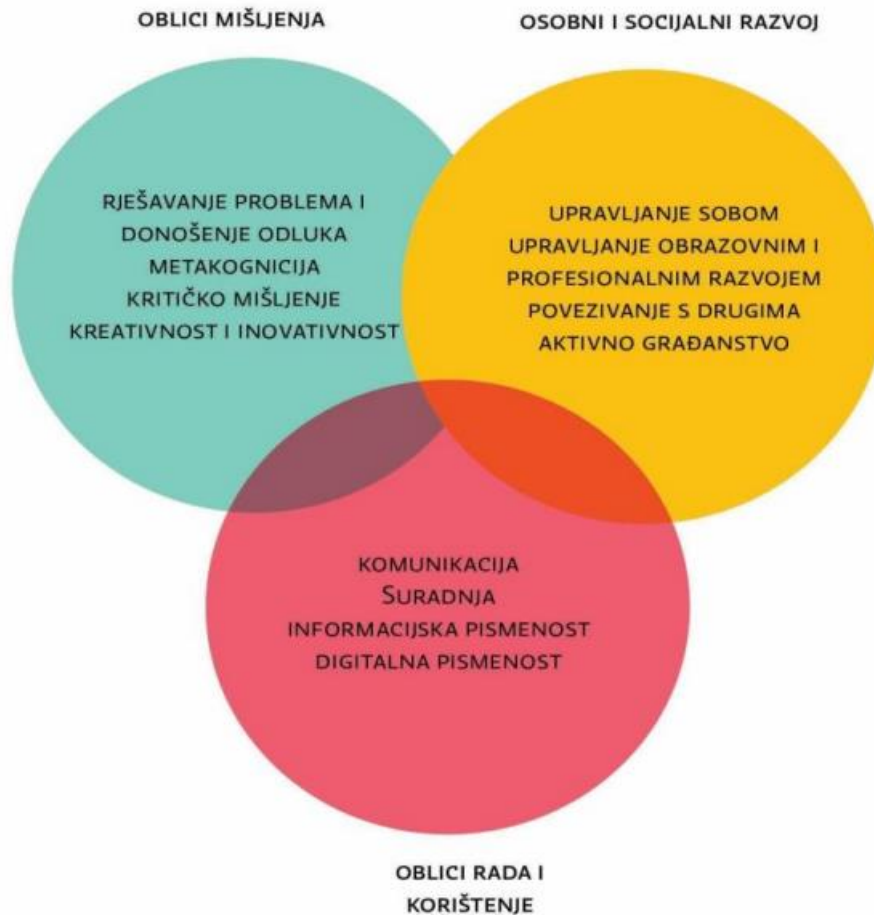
OBLICI MIŠLJENJA

OSOBNI I SOCIJALNI RAZVOJ

RJEŠAVANJE PROBLEMA I DONOŠENJE ODLUKA
METAKOGNICIJA
KRITIČKO MIŠLJENJE
KREATIVNOST I INOVATIVNOST

UPRAVLJANJE SOBOM
UPRAVLJANJE OBRAZOVNIM I PROFESIONALNIM RAZVOJEM
POVEZIVANJE S DRUGIMA
AKTIVNO GRAĐANSTVO

KOMUNIKACIJA
SURADNJA
INFORMACIJSKA PISMENOST
DIGITALNA PISMENOST

OBLICI RADA I KORIŠTENJE